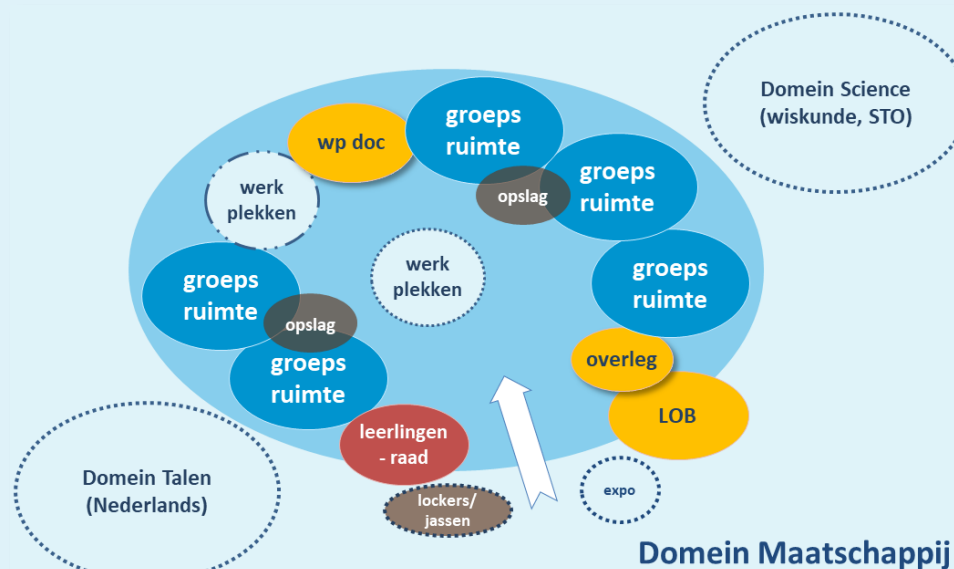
Domein Science (wiskunde, STO)

wp doc

groeps ruimte

opslag

groeps ruimte

werk plekken

werk plekken

groeps ruimte

groeps ruimte

opslag

groeps ruimte

overleg

LOB

leerlingen - raad

Domein Talen (Nederlands)

lockers/ jassen

expo

Domein Maatschappij